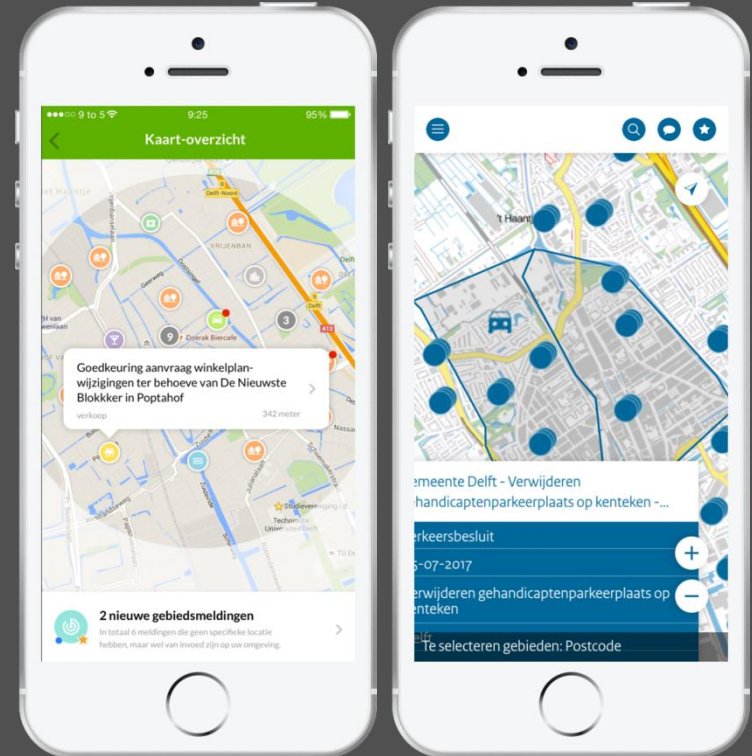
●●●○○ 9 to 5
9:25
95%
Kaart-overzicht

Delft-Noord
VRIJENBAN
Delft
9
3
A13
Doerak Biercafe
Goedkeuring aanvraag winkelplanwijzigingen ter behoeve van De Nieuwste Blokkker in Poptahof
verkoop
342 meter
Stadsvereniging
Technische Universiteit Delft
TU De
Nassau

2 nieuwe gebiedsmeldingen
In totaal 6 meldingen die geen specifieke locatie hebben, maar wel van invoed zijn op uw omgeving.

't Haant
emeente Delft - Verwijderen gehandicaptenparkeerplaats op kenteken -...
erkeersbesluit
5-07-2017
erwijderen gehandicaptenparkeerplaats op enteken
elft
Te selecteren gebieden: Postcode